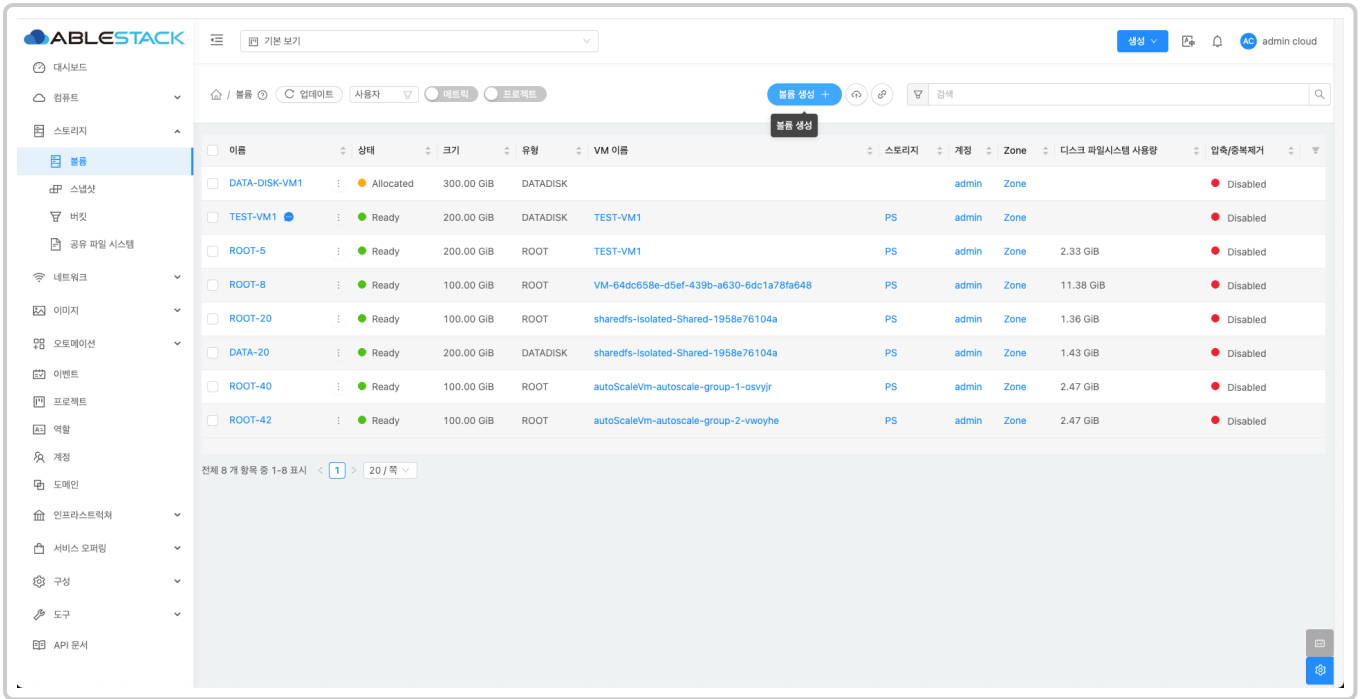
ABLESTACK

대시보드
컴퓨트
스토리지
볼륨
스냅샷
버킷
공유 파일 시스템
네트워크
이미지
오토메이션
이벤트
프로젝트
역할
계정
도메인
인프라스트럭처
서비스 오퍼링
구성
도구
API 문서

기본 보기

생성
AC admin cloud

볼륨 업데이트 사용자 메트릭 프로젝트
볼륨 생성 +
볼륨 생성
검색

| 이름 | 상태 | 크기 | 유형 | VM 이름 | 스토리지 | 계정 | Zone | 디스크 파일시스템 사용량 | 압축/중복제거 |
|---|---|---|---|---|---|---|---|---|---|
| DATA-DISK-VM1 | Allocated | 300.00 GiB | DATADISK | | | admin | Zone | | Disabled |
| TEST-VM1 | Ready | 200.00 GiB | DATADISK | TEST-VM1 | PS | admin | Zone | | Disabled |
| ROOT-5 | Ready | 200.00 GiB | ROOT | TEST-VM1 | PS | admin | Zone | 2.33 GiB | Disabled |
| ROOT-8 | Ready | 100.00 GiB | ROOT | VM-64dc658e-d5ef-439b-a630-6dc1a78fa648 | PS | admin | Zone | 11.38 GiB | Disabled |
| ROOT-20 | Ready | 100.00 GiB | ROOT | sharedfs-Isolated-Shared-1958e76104a | PS | admin | Zone | 1.36 GiB | Disabled |
| DATA-20 | Ready | 200.00 GiB | DATADISK | sharedfs-Isolated-Shared-1958e76104a | PS | admin | Zone | 1.43 GiB | Disabled |
| ROOT-40 | Ready | 100.00 GiB | ROOT | autoScaleVm-autoscale-group-1-osvyjr | PS | admin | Zone | 2.47 GiB | Disabled |
| ROOT-42 | Ready | 100.00 GiB | ROOT | autoScaleVm-autoscale-group-2-vwoyhe | PS | admin | Zone | 2.47 GiB | Disabled |

전체 8 개 항목 중 1-8 표시 < 1 > 20 / 쪽